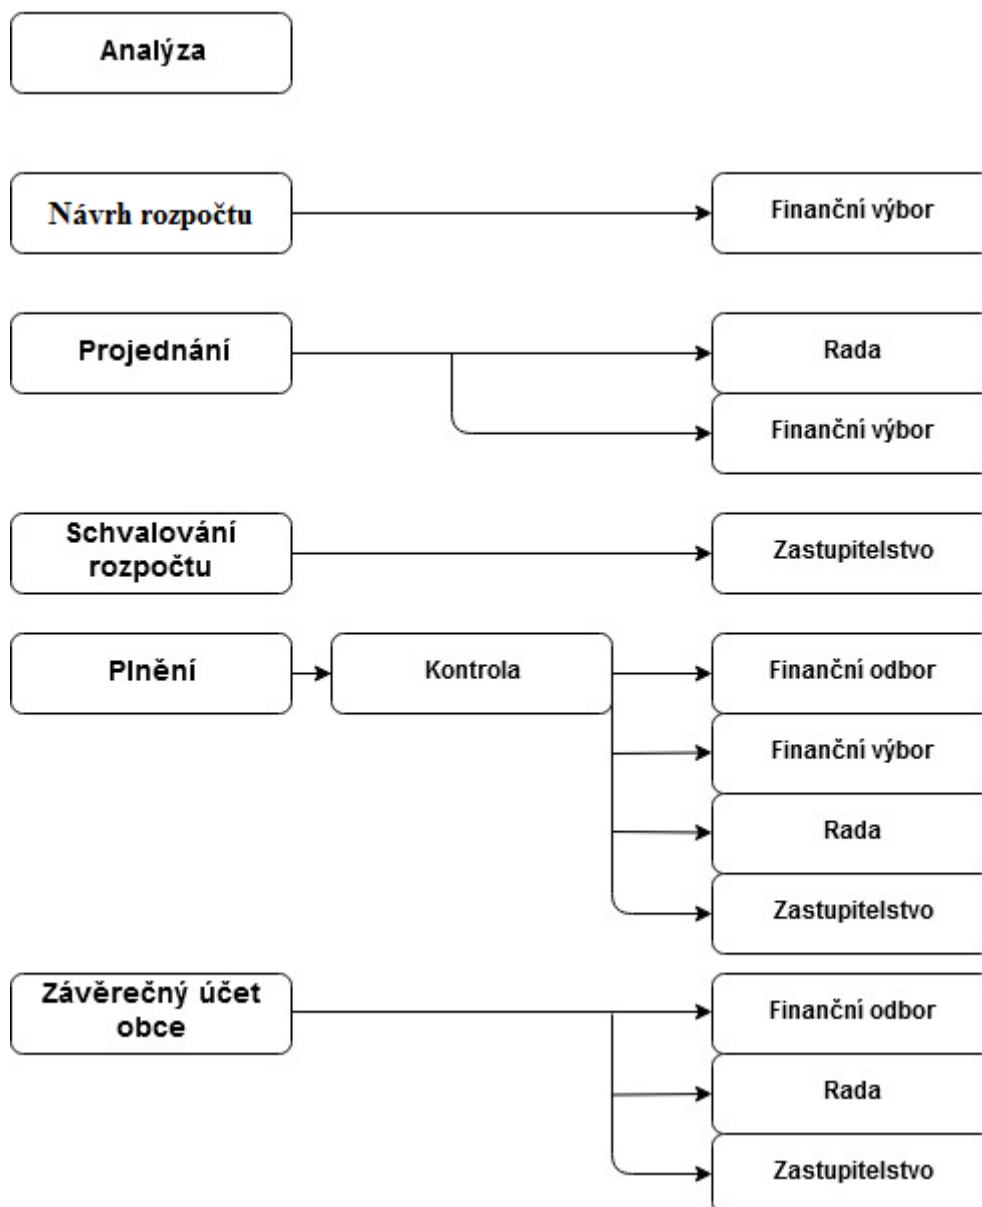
Analýza

Návrh rozpočtu

Finanční výbor

Projednání

Rada

Finanční výbor

Schvalování rozpočtu

Zastupitelstvo

Plnění

Kontrola

Finanční odbor

Finanční výbor

Rada

Zastupitelstvo

Závěrečný účet obce

Finanční odbor

Rada

Zastupitelstvo